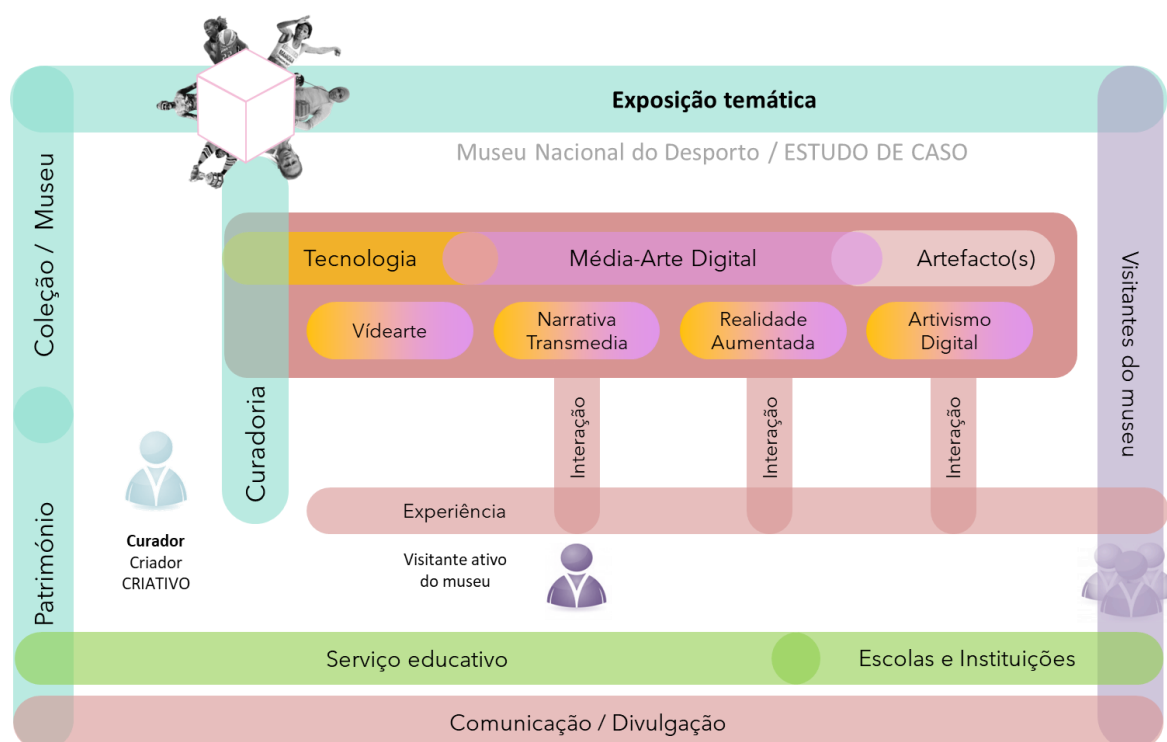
Exposição temática

Museu Nacional do Desporto / ESTUDO DE CASO

Coleção / Museu

Património

Visitantes do museu

Curadoria

Tecnologia

Média-Arte Digital

Artefacto(s)

Vídearte

Narrativa Transmedia

Realidade Aumentada

Artivismo Digital

Interação

Interação

Interação

Experiência

Curador
Criador
CRIATIVO

Visitante ativo do museu

Serviço educativo

Escolas e Instituições

Comunicação / Divulgação